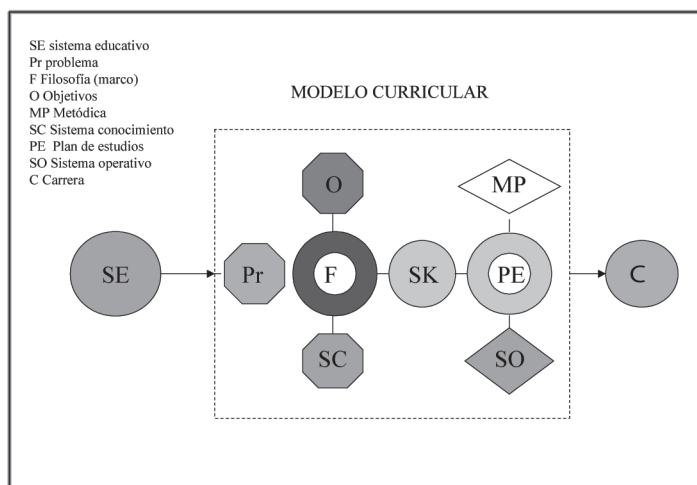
SE sistema educativo
Pr problema
F Filosofía (marco)
O Objetivos
MP Metódica
SC Sistema conocimiento
PE Plan de estudios
SO Sistema operativo
C Carrera

MODELO CURRICULAR

O

MP

SE

Pr

F

SK

PE

C

SC

SO